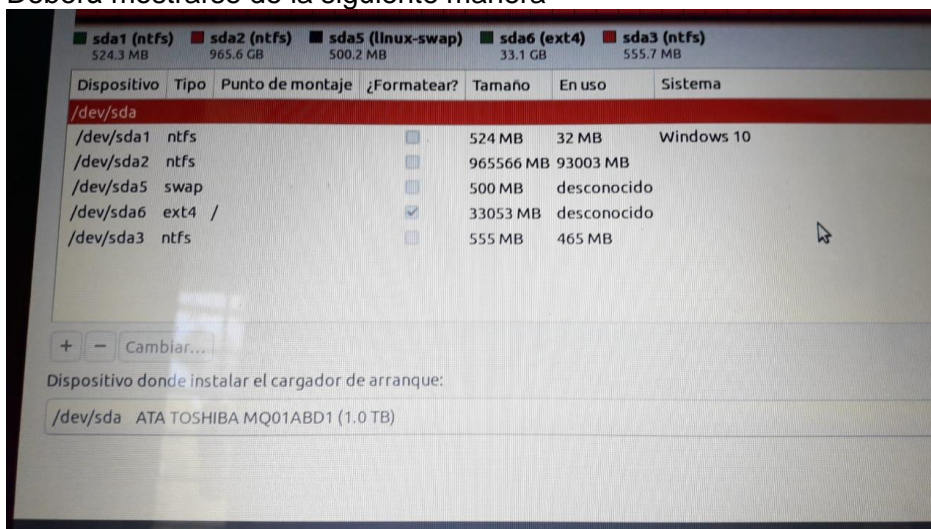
Debería mostrarse de la siguiente manera

sda1 (ntfs) 524.3 MB   sda2 (ntfs) 965.6 GB   sda5 (linux-swap) 500.2 MB   sda6 (ext4) 33.1 GB   sda3 (ntfs) 555.7 MB

| Dispositivo | Tipo | Punto de montaje | ¿Formatear? | Tamaño | En uso | Sistema |
|---|---|---|---|---|---|---|
| /dev/sda | | | | | | |
| /dev/sda1 | ntfs | | | 524 MB | 32 MB | Windows 10 |
| /dev/sda2 | ntfs | | | 965566 MB | 93003 MB | |
| /dev/sda5 | swap | | | 500 MB | desconocido | |
| /dev/sda6 | ext4 | / | ✓ | 33053 MB | desconocido | |
| /dev/sda3 | ntfs | | | 555 MB | 465 MB | |

+ − Cambiar...

Dispositivo donde instalar el cargador de arranque:

/dev/sda ATA TOSHIBA MQ01ABD1 (1.0 TB)